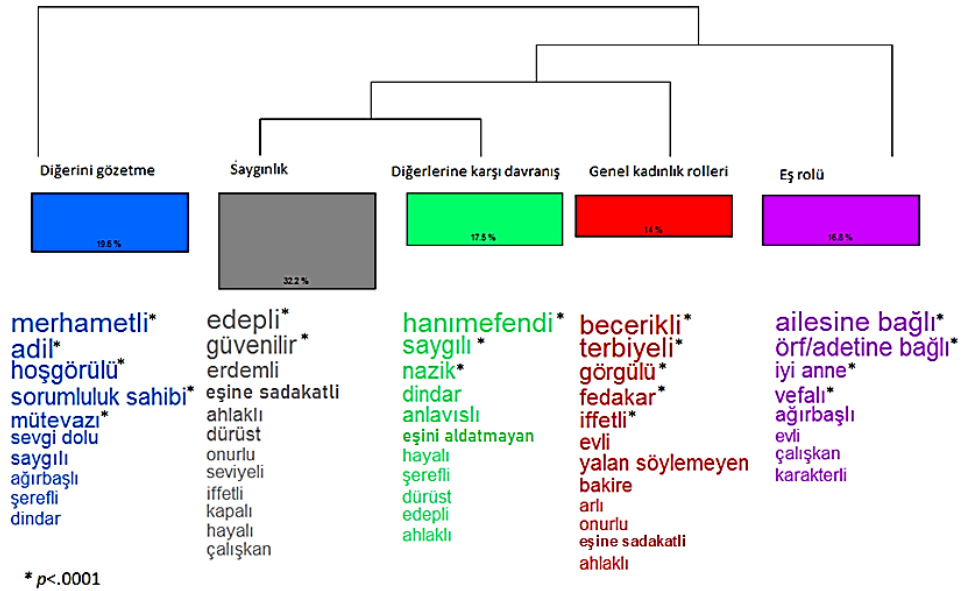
Diğerini gözetme

19.6 %

Saygınlık

32.2 %

Diğerlerine karşı davranış

17.5 %

Genel kadınlık rolleri

14 %

Eş rolü

16.8 %

merhametli*
adil*
hoşgörülü*
sorumluluk sahibi*
mütevazı*
sevgi dolu
saygılı
ağırbaşlı
şerefli
dindar

edepli*
güvenilir*
erdemli
eşine sadakatli
ahlaklı
dürüst
onurlu
seviyeli
iffetli
kapalı
hayalı
çalışkan

hanımefendi*
saygılı*
nazik*
dindar
anlavıslı
eşini aldatmayan
hayalı
şerefli
dürüst
edepli
ahlaklı

becerikli*
terbiyeli*
görgülü*
fedakar*
iffetli*
evli
yalan söylemeyen
bakire
arlı
onurlu
eşine sadakatli
ahlaklı

ailesine bağlı*
örf/adetine bağlı*
iyi anne*
vefalı*
ağırbaşlı
evli
çalışkan
karakterli

* $p$<.0001